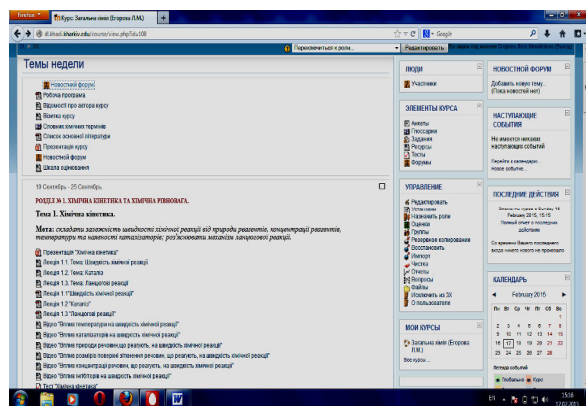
Firefox

Курс: Загальна хімія (Єгорова Л.М.)

dl.khadi.kharkov.ua/course/view.php?id=108

Google

Переключиться к роли...

Редактировать

Темы недели

Новостной форум
Робоча програма
Відомості про автора курсу
Візитка курсу
Словник хімічних термінів
Список основної літератури
Презентація курсу
Новостной форум
Шкала оцінювання

19 Сентябрь - 25 Сентябрь

РОЗДІЛ № 1. ХІМІЧНА КІНЕТИКА ТА ХІМІЧНА РІВНОВАГА.

Тема 1. Хімічна кінетика.

Мета: складати залежність швидкості хімічної реакції від природи реагентів, концентрації реагентів, температури та наявності каталізаторів; розглядувати механізм ланцюгової реакції.

Презентація "Хімічна кінетика"
Лекція 1.1. Тема: Швидкість хімічної реакції
Лекція 1.2. Тема: Каталіз
Лекція 1.3. Тема. Ланцюгові реакції
Лекція 1.1 "Швидкість хімічної реакції"
Лекція 1.2 "Каталіз"
Лекція 1.3 "Ланцюгові реакції"
Відео "Вплив температури на швидкість реакції"
Відео "Вплив каталізаторів на швидкість хімічної реакції"
Відео "Вплив природи речовин на швидкість, на швидкість хімічної реакції"
Відео "Вплив розмірів поверхні зіткнення речовин, що реагують, на швидкість хімічної реакції"
Відео "Вплив концентрації речовин, що реагують, на швидкість хімічної реакції"
Відео "Вплив інгібіторів на швидкість хімічної реакції"
Тест "Хімічна кінетика"

ЛЮДИ
Участники

ЭЛЕМЕНТЫ КУРСА
Анкеты
Глоссарии
Задания
Ресурсы
Тесты
Форумы

УПРАВЛЕНИЕ
Редактировать
Установки
Назначить роли
Оценки
Группы
Резервное копирование
Восстановить
Импорт
Очистка
Отчеты
Вопросы
Файлы
Исключить из ЗХ
О пользователях

МОИ КУРСЫ
Загальна хімія (Єгорова Л.М.)
Все курсы ...

НОВОСТНОЙ ФОРУМ
Добавить новую тему...
(Пока новостей нет)

НАСТУПАЮЩИЕ СОБЫТИЯ
Не имеется никаких наступающих событий
Перейти к календарю...
Новое событие...

ПОСЛЕДНИЕ ДЕЙСТВИЯ
Элементы, курса с Четверг 19 February 2015, 15:15
Полный отчет о последних действиях
Со времени Вашего последнего входа ничего нового не произошло

КАЛЕНДАРЬ
February 2015
| Пн | Вт | Ср | Чт | Пт | Сб | Вс |
|---|---|---|---|---|---|---|
| | | | | | | 1 |
| 2 | 3 | 4 | 5 | 6 | 7 | 8 |
| 9 | 10 | 11 | 12 | 13 | 14 | 15 |
| 16 | 17 | 18 | 19 | 20 | 21 | 22 |
| 23 | 24 | 25 | 26 | 27 | 28 | |

Легенда событий
Глобальные Курс

15:16
17.02.2015